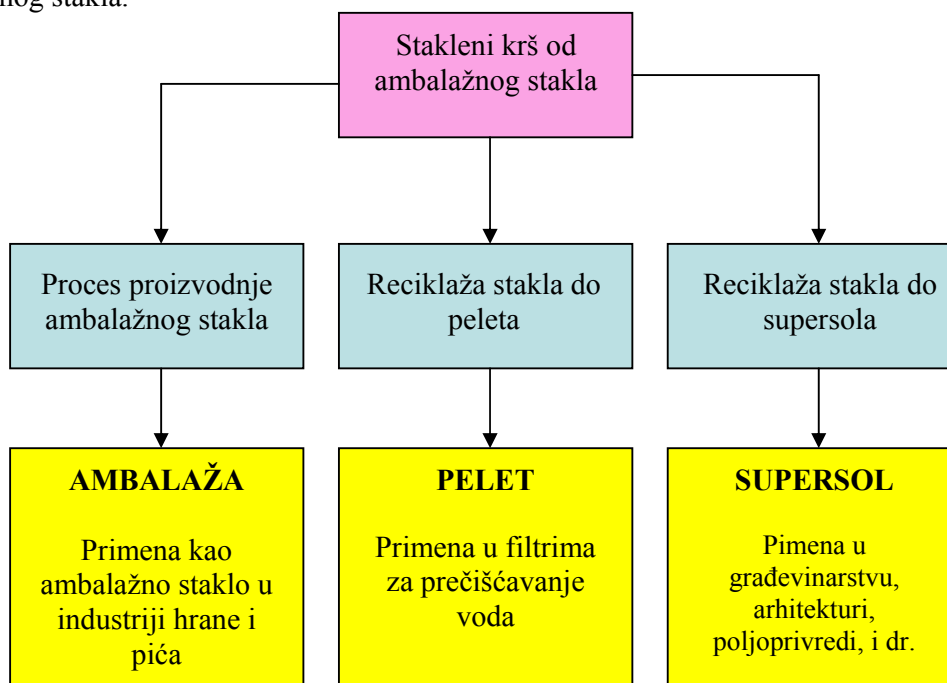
nog stakla.

Stakleni krš od ambalažnog stakla

Proces proizvodnje ambalažnog stakla

Reciklaža stakla do peleta

Reciklaža stakla do supersola

AMBALAŽA

Primena kao ambalažno staklo u industriji hrane i pića

PELET

Primena u filtrima za prečišćavanje voda

SUPERSOL

Pimena u građevinarstvu, arhitekturi, poljoprivredi, i dr.